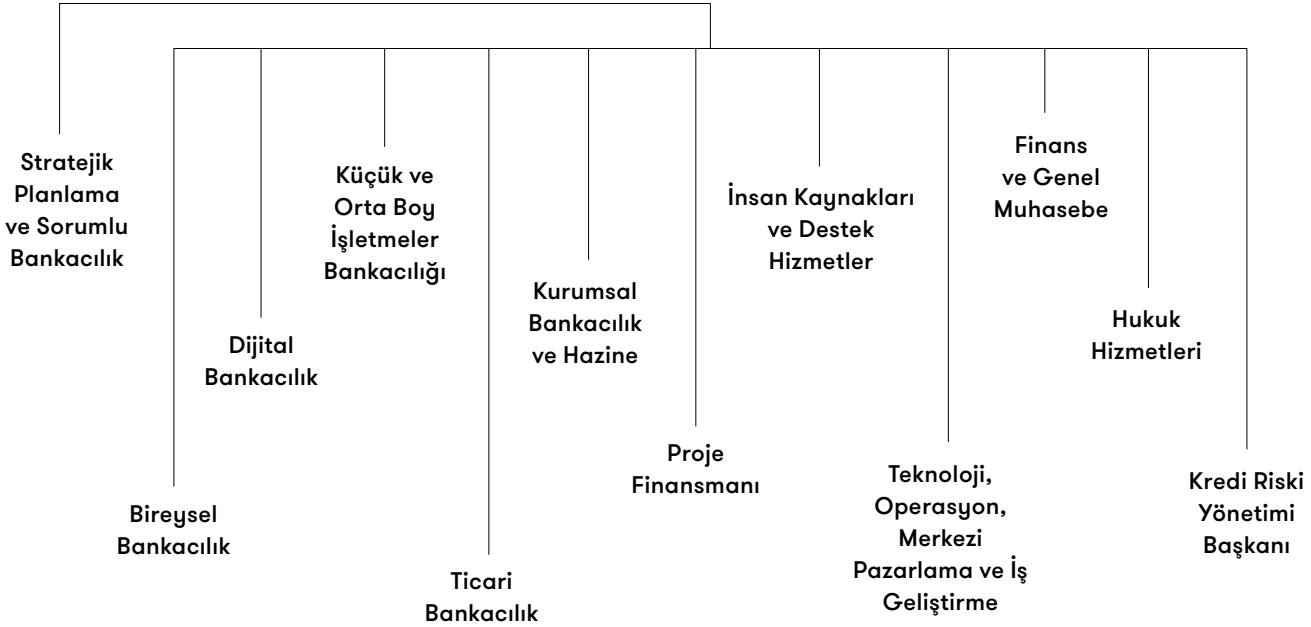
Stratejik Planlama ve Sorumlu Bankacılık

Bireysel Bankacılık

Dijital Bankacılık

Küçük ve Orta Boy İşletmeler Bankacılığı

Ticari Bankacılık

Kurumsal Bankacılık ve Hazine

Proje Finansmanı

İnsan Kaynakları ve Destek Hizmetler

Teknoloji, Operasyon, Merkezi Pazarlama ve İş Geliştirme

Finans ve Genel Muhasebe

Hukuk Hizmetleri

Kredi Riski Yönetimi Başkanı